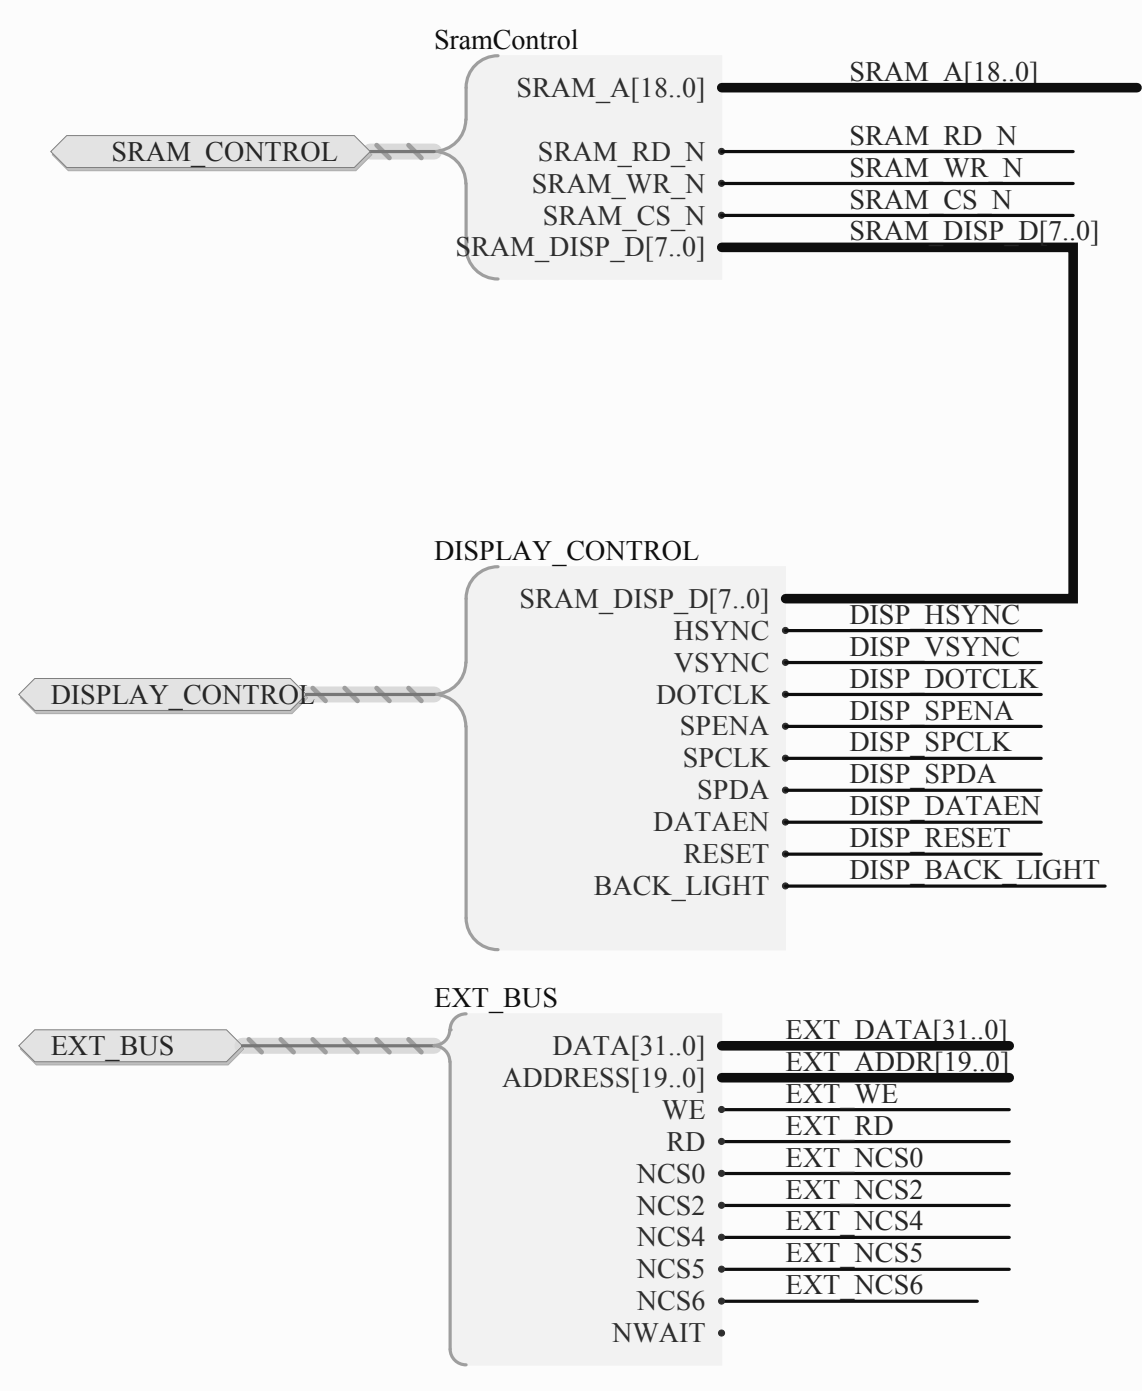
SramControl

SRAM_CONTROL

SRAM_A[18..0]
SRAM_RD_N
SRAM_WR_N
SRAM_CS_N
SRAM_DISP_D[7..0]

SRAM_A[18..0]
SRAM_RD_N
SRAM_WR_N
SRAM_CS_N
SRAM_DISP_D[7..0]

DISPLAY_CONTROL

DISPLAY_CONTROL

SRAM_DISP_D[7..0]
HSYNC
VSYNC
DOTCLK
SPENA
SPCLK
SPDA
DATAEN
RESET
BACK_LIGHT

DISP_HSYNC
DISP_VSYNC
DISP_DOTCLK
DISP_SPENA
DISP_SPCLK
DISP_SPDA
DISP_DATAEN
DISP_RESET
DISP_BACK_LIGHT

EXT_BUS

EXT_BUS

DATA[31..0]
ADDRESS[19..0]
WE
RD
NCS0
NCS2
NCS4
NCS5
NCS6
NWAIT

EXT_DATA[31..0]
EXT_ADDR[19..0]
EXT_WE
EXT_RD
EXT_NCS0
EXT_NCS2
EXT_NCS4
EXT_NCS5
EXT_NCS6